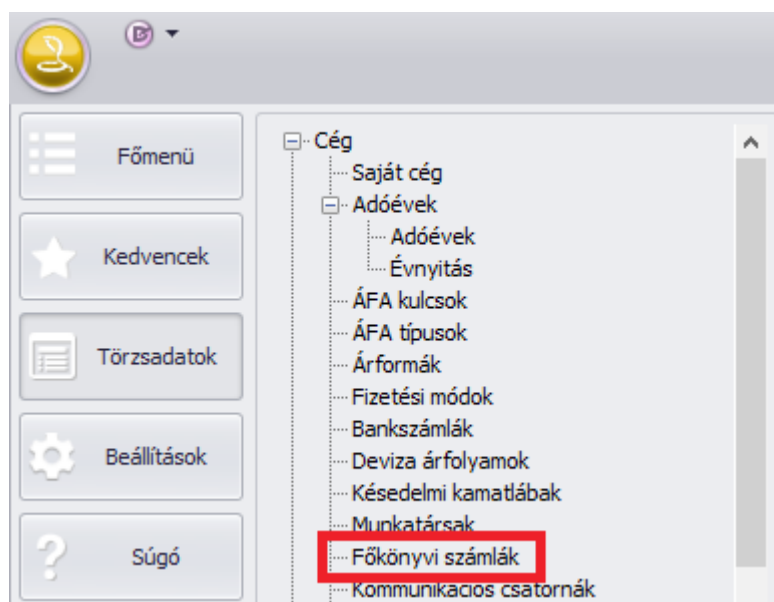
Főmenü

Kedvencek

Törzsadatok

Beállítások

Súgó

Cég
Saját cég
Adóévek
Adóévek
Évnyitás
ÁFA kulcsok
ÁFA típusok
Árformák
Fizetési módok
Bankszámlák
Deviza árfolyamok
Késedelmi kamatlábak
Munkatársak
Főkönyvi számlák
Kommunikációs csatornák